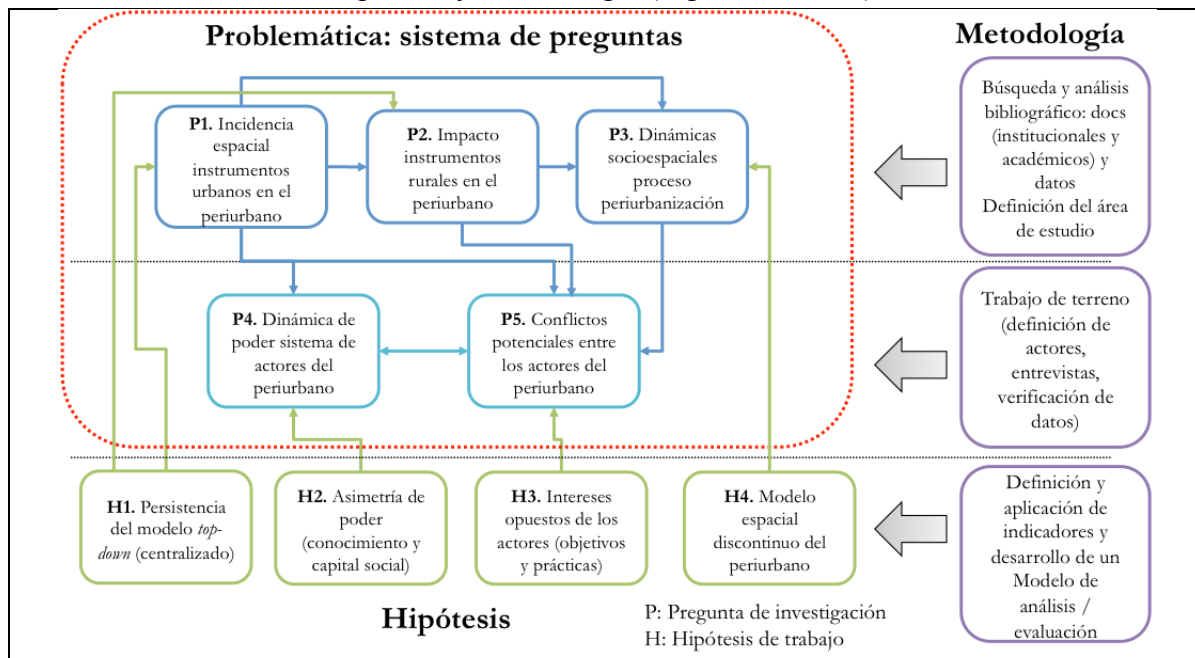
Problemática: sistema de preguntas

Metodología

P1. Incidencia espacial instrumentos urbanos en el periurbano

P2. Impacto instrumentos rurales en el periurbano

P3. Dinámicas socioespaciales proceso periurbanización

Búsqueda y análisis bibliográfico: docs (institucionales y académicos) y datos
Definición del área de estudio

P4. Dinámica de poder sistema de actores del periurbano

P5. Conflictos potenciales entre los actores del periurbano

Trabajo de terreno (definición de actores, entrevistas, verificación de datos)

H1. Persistencia del modelo *top-down* (centralizado)

H2. Asimetría de poder (conocimiento y capital social)

H3. Intereses opuestos de los actores (objetivos y prácticas)

H4. Modelo espacial discontinuo del periurbano

Definición y aplicación de indicadores y desarrollo de un Modelo de análisis / evaluación

Hipótesis

P: Pregunta de investigación
H: Hipótesis de trabajo